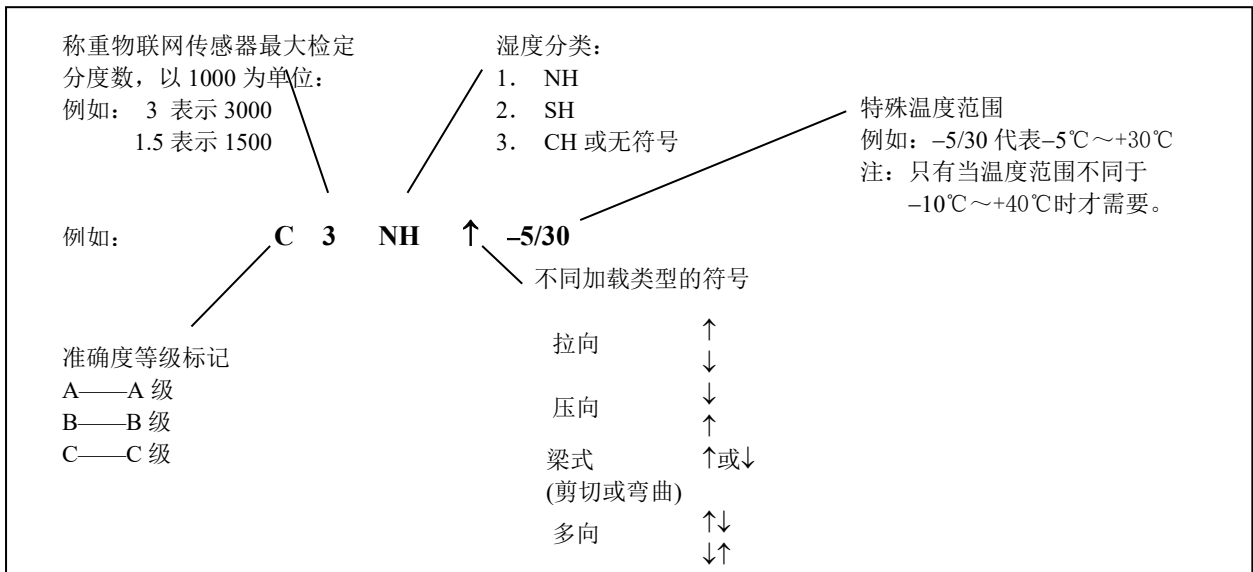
称重物联网传感器最大检定分度数，以 1000 为单位：
例如： 3 表示 3000
1.5 表示 1500

湿度分类：
1． NH
2． SH
3． CH 或无符号

特殊温度范围
例如：–5/30 代表–5℃～+30℃
注：只有当温度范围不同于 –10℃～+40℃时才需要。

例如： **C 3 NH ↑ –5/30**

不同加载类型的符号

准确度等级标记
A——A 级
B——B 级
C——C 级

| | |
|---|---|
| 拉向 | ↑<br>↓ |
| 压向 | ↓<br>↑ |
| 梁式<br>(剪切或弯曲) | ↑或↓ |
| 多向 | ↑↓<br>↓↑ |